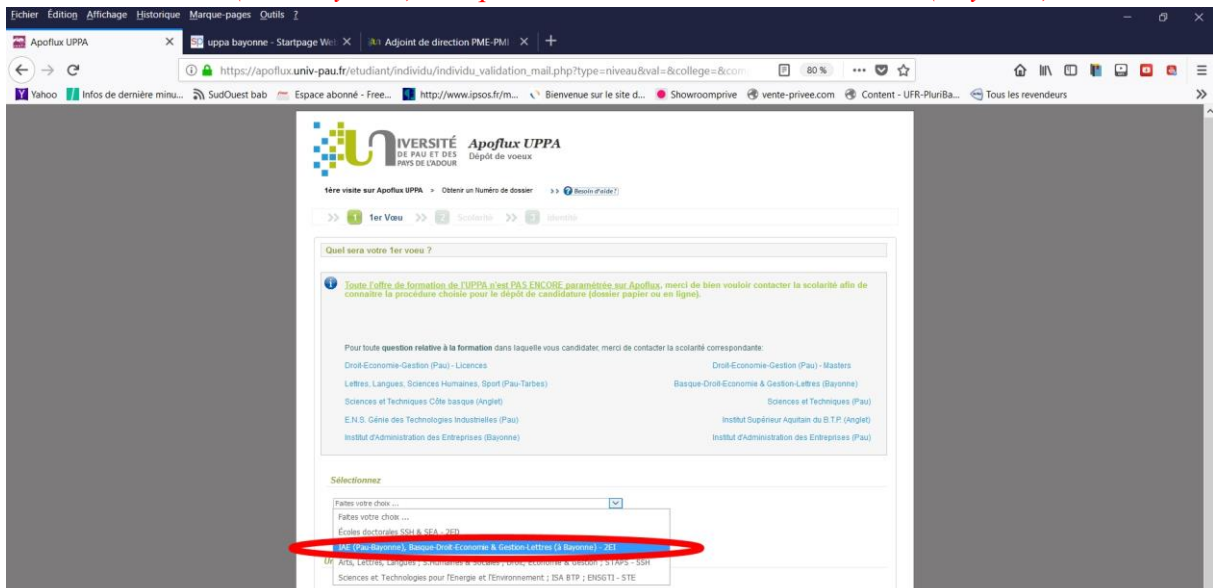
Fichier Édition Affichage Historique Marque-pages Outils ?

Apoflux UPPA
uppa bayonne - Startpage Web
Adjoint de direction PME-PMI

https://apoflux.univ-pau.fr/etudiant/individu/individu_validation_mail.php?type=niveau&val=&college=&con

80 %

Yahoo Infos de dernière minu... SudOuest bab Espace abonné - Free... http://www.ipsos.fr/m... Bienvenue sur le site d... Showroomprive vente-privee.com Content - UFR-PluriBa... Tous les revendeurs

UNIVERSITÉ DE PAU ET DES PAYS DE L'ADOUR Apoflux UPPA Dépôt de voeux

1ère visite sur Apoflux UPPA > Obtenir un Numéro de dossier >> Besoin d'aide ?

>> 1 1er Vœu >> 2 Scolarité >> 3 Identité

Quel sera votre 1er voeu ?

Toute l'offre de formation de l'UPPA n'est PAS ENCORE paramétrée sur Apoflux, merci de bien vouloir contacter la scolarité afin de connaitre la procédure choisie pour le dépôt de candidature (dossier papier ou en ligne).

Pour toute question relative à la formation dans laquelle vous candidater, merci de contacter la scolarité correspondante:

Droit-Economie-Gestion (Pau) - Licences
Droit-Economie-Gestion (Pau) - Masters
Lettres, Langues, Sciences Humaines, Sport (Pau-Tarbes)
Basque-Droit-Economie & Gestion-Lettres (Bayonne)
Sciences et Techniques Côte basque (Anglet)
Sciences et Techniques (Pau)
E.N.S. Génie des Technologies Industrielles (Pau)
Institut Supérieur Aquitain du B.T.P. (Anglet)
Institut d'Administration des Entreprises (Bayonne)
Institut d'Administration des Entreprises (Pau)

Sélectionnez

Faites votre choix ...
Faites votre choix ...
Écoles doctorales SSH & SEA - 2ED
IAE (Pau-Bayonne), Basque-Droit-Economie & Gestion-Lettres (à Bayonne) - 2EI
Arts, Lettres, Langues ; S.Humaines & Sociales ; Droit, Economie & Gestion ; STAPS - SSH
Sciences et Technologies pour l'Energie et l'Environnement ; ISA BTP ; ENSGTI - STE